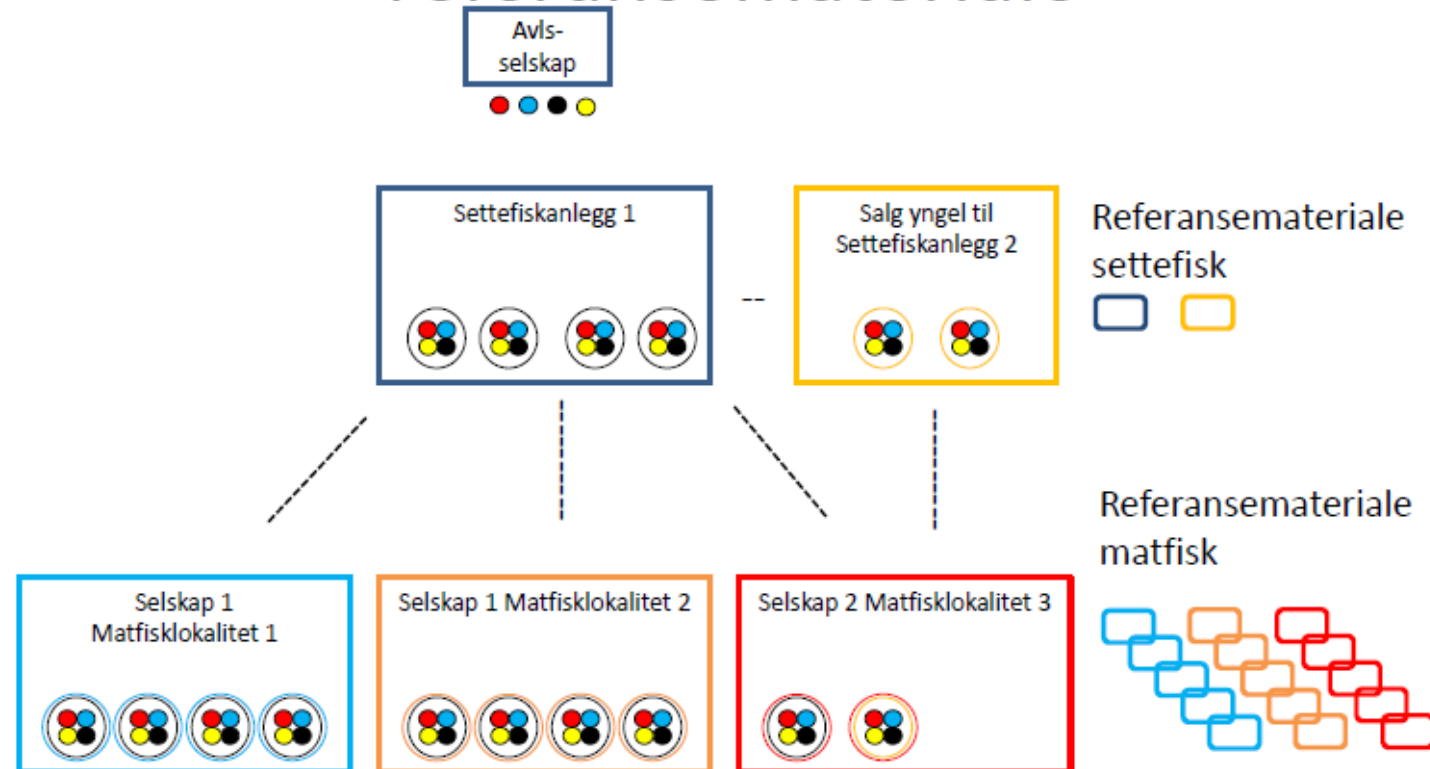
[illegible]

Avls-selskap

Settefiskanlegg 1

--

Salg yngel til Settefiskanlegg 2

Referansemateriale settefisk

Selskap 1 Matfisklokalitet 1

Selskap 1 Matfisklokalitet 2

Selskap 2 Matfisklokalitet 3

Referansemateriale matfisk